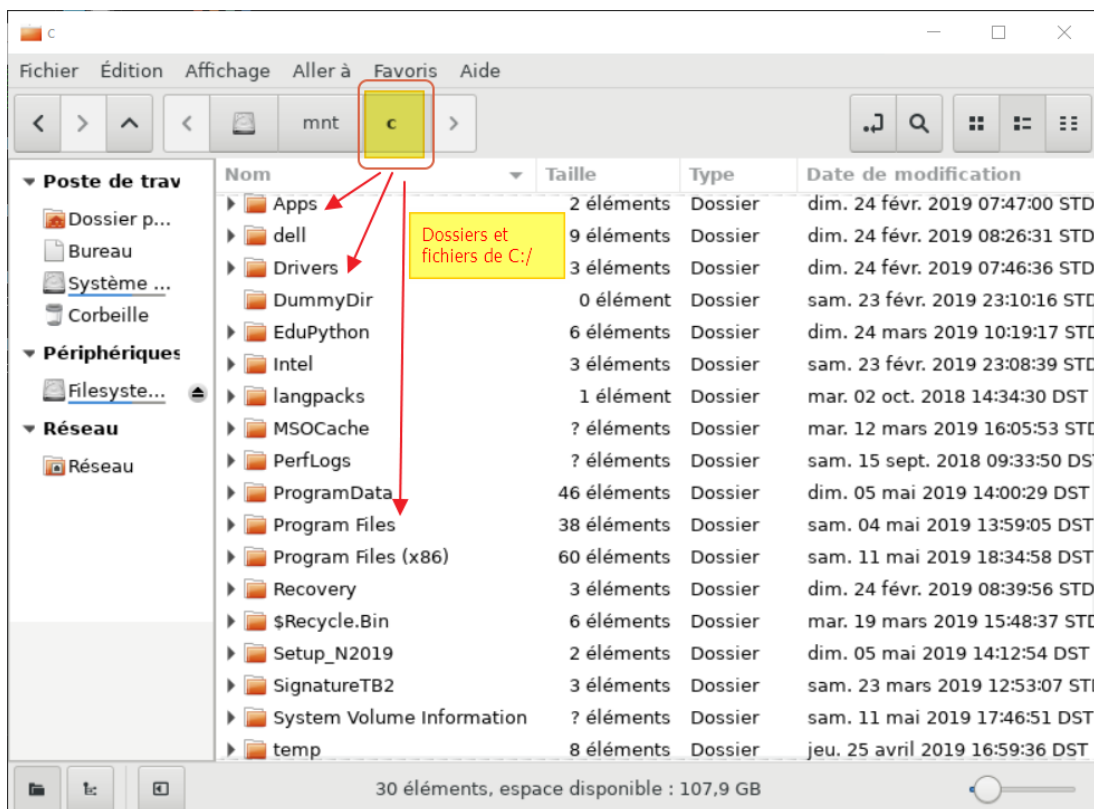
c

Fichier Édition Affichage Aller à Favoris Aide

mnt c

Poste de trav
Dossier p...
Bureau
Système ...
Corbeille
Périphériques
Filesyste...
Réseau
Réseau

Dossiers et fichiers de C:/

| Nom | Taille | Type | Date de modification |
|---|---|---|---|
| Apps | 2 éléments | Dossier | dim. 24 févr. 2019 07:47:00 STD |
| dell | 9 éléments | Dossier | dim. 24 févr. 2019 08:26:31 STD |
| Drivers | 3 éléments | Dossier | dim. 24 févr. 2019 07:46:36 STD |
| DummyDir | 0 élément | Dossier | sam. 23 févr. 2019 23:10:16 STD |
| EduPython | 6 éléments | Dossier | dim. 24 mars 2019 10:19:17 STD |
| Intel | 3 éléments | Dossier | sam. 23 févr. 2019 23:08:39 STD |
| langpacks | 1 élément | Dossier | mar. 02 oct. 2018 14:34:30 DST |
| MSOCache | ? éléments | Dossier | mar. 12 mars 2019 16:05:53 STD |
| PerfLogs | ? éléments | Dossier | sam. 15 sept. 2018 09:33:50 DST |
| ProgramData | 46 éléments | Dossier | dim. 05 mai 2019 14:00:29 DST |
| Program Files | 38 éléments | Dossier | sam. 04 mai 2019 13:59:05 DST |
| Program Files (x86) | 60 éléments | Dossier | sam. 11 mai 2019 18:34:58 DST |
| Recovery | 3 éléments | Dossier | dim. 24 févr. 2019 08:39:56 STD |
| $Recycle.Bin | 6 éléments | Dossier | mar. 19 mars 2019 15:48:37 STD |
| Setup_N2019 | 2 éléments | Dossier | dim. 05 mai 2019 14:12:54 DST |
| SignatureTB2 | 3 éléments | Dossier | sam. 23 mars 2019 12:53:07 STD |
| System Volume Information | ? éléments | Dossier | sam. 11 mai 2019 17:46:51 DST |
| temp | 8 éléments | Dossier | jeu. 25 avril 2019 16:59:36 DST |

30 éléments, espace disponible : 107,9 GB